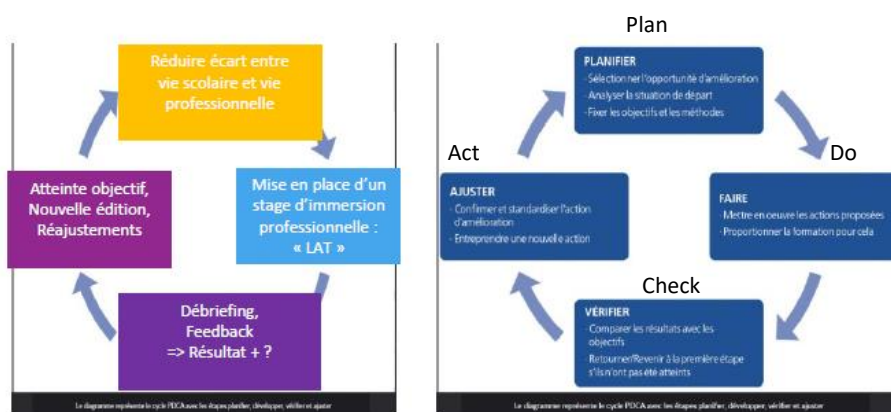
Réduire écart entre vie scolaire et vie professionnelle

Mise en place d'un stage d'immersion professionnelle : « LAT »

Débriefing, Feedback => Résultat + ?

Atteinte objectif, Nouvelle édition, Réajustements

Le diagramme représente le cycle PDCA avec les étapes planifier, développer, vérifier et ajuster

Plan

PLANIFIER
Sélectionner l'opportunité d'amélioration
Analyser la situation de départ
Fixer les objectifs et les méthodes

Do

FAIRE
Mettre en oeuvre les actions proposées
Proportionner la formation pour cela

Check

VÉRIFIER
Comparer les résultats avec les objectifs
Retourner/Revenir à la première étape s'ils n'ont pas été atteints

Act

AJUSTER
Confirmer et standardiser l'action d'amélioration
Entreprendre une nouvelle action

Le diagramme représente le cycle PDCA avec les étapes planifier, développer, vérifier et ajuster